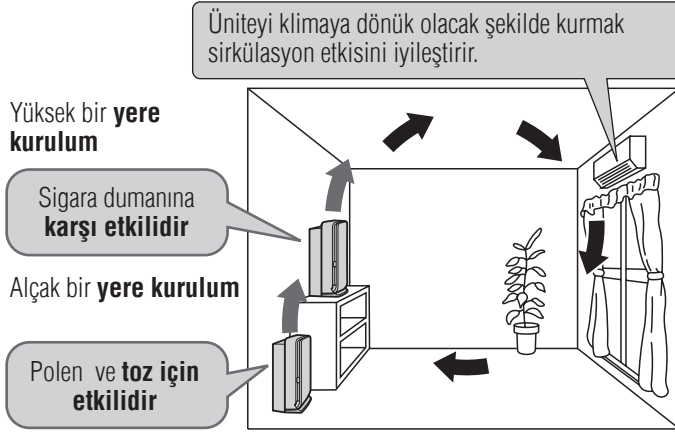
Üniteyi klimaya dönük olacak şekilde kurmak sirkülasyon etkisini iyileştirir.

Yüksek bir **yere kurulum**

Sigara dumanına **karşı etkilidir**

Alçak bir **yere kurulum**

Polen ve **toz için etkilidir**